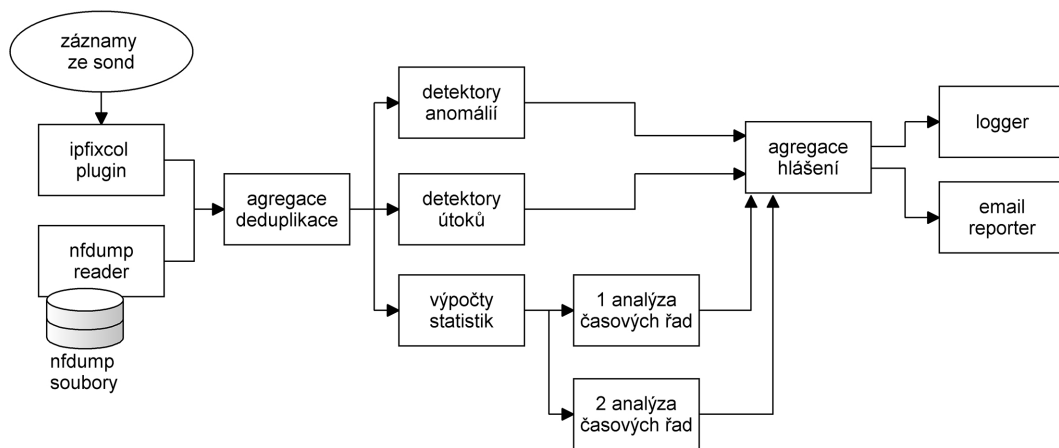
záznamy ze sond

ipfixcol plugin

nfdump reader

nfdump soubory

agregace deduplikace

detektory anomálií

detektory útoků

výpočty statistik

1 analýza časových řad

2 analýza časových řad

agregace hlášení

logger

email reporter